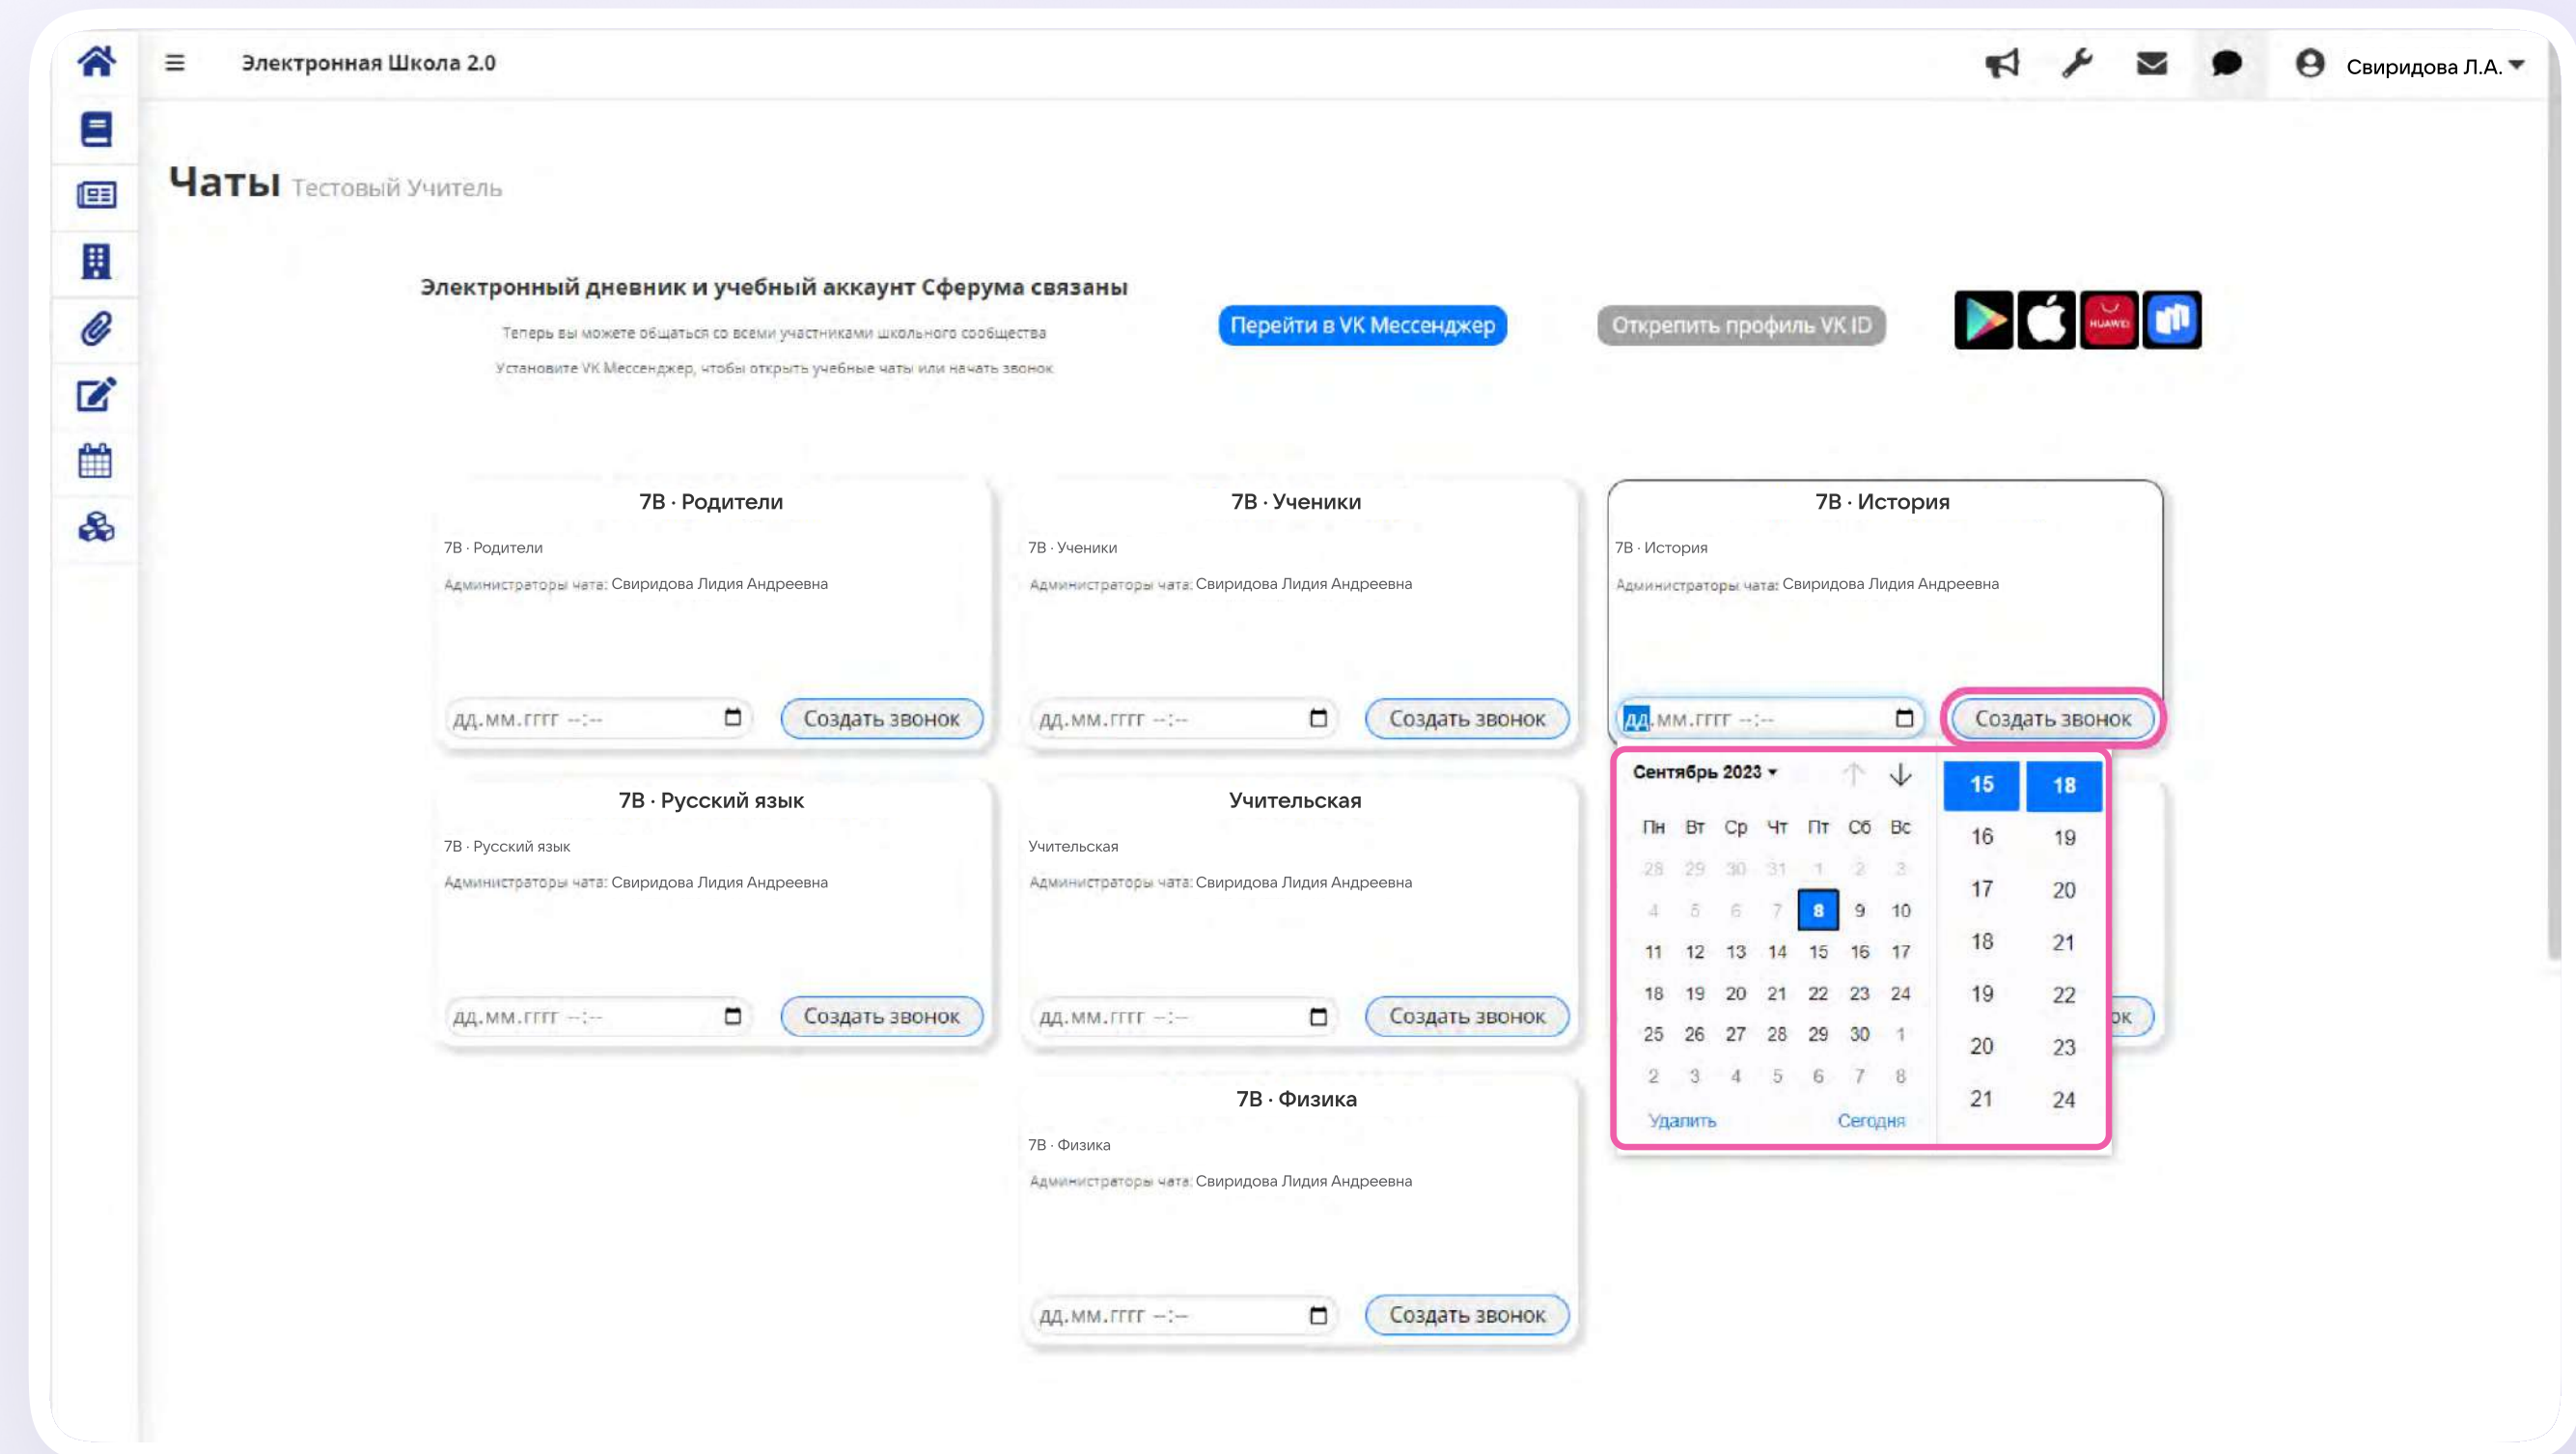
Электронная Школа 2.0

Свиридова Л.А.

Чаты Тестовый Учитель

Электронный дневник и учебный аккаунт Сферума связаны

Теперь вы можете общаться со всеми участниками школьного сообщества

Установите VK Мессенджер, чтобы открыть учебные чаты или начать звонок

Перейти в VK Мессенджер

Открепить профиль VK ID

HUAWEI

7В · Родители

7В · Родители

Администраторы чата: Свиридова Лидия Андреевна

дд.мм.гггг --:--

Создать звонок

7В · Ученики

7В · Ученики

Администраторы чата: Свиридова Лидия Андреевна

дд.мм.гггг --:--

Создать звонок

7В · История

7В · История

Администраторы чата: Свиридова Лидия Андреевна

дд.мм.гггг --:--

Создать звонок

Сентябрь 2023

| Пн | Вт | Ср | Чт | Пт | Сб | Вс |
|---|---|---|---|---|---|---|
| 28 | 29 | 30 | 31 | 1 | 2 | 3 |
| 4 | 5 | 6 | 7 | 8 | 9 | 10 |
| 11 | 12 | 13 | 14 | 15 | 16 | 17 |
| 18 | 19 | 20 | 21 | 22 | 23 | 24 |
| 25 | 26 | 27 | 28 | 29 | 30 | 1 |
| 2 | 3 | 4 | 5 | 6 | 7 | 8 |

Удалить

Сегодня

15 16 17 18 19 20 21

18 19 20 21 22 23 24

7В · Русский язык

7В · Русский язык

Администраторы чата: Свиридова Лидия Андреевна

дд.мм.гггг --:--

Создать звонок

Учительская

Учительская

Администраторы чата: Свиридова Лидия Андреевна

дд.мм.гггг --:--

Создать звонок

ок

7В · Физика

7В · Физика

Администраторы чата: Свиридова Лидия Андреевна

дд.мм.гггг --:--

Создать звонок